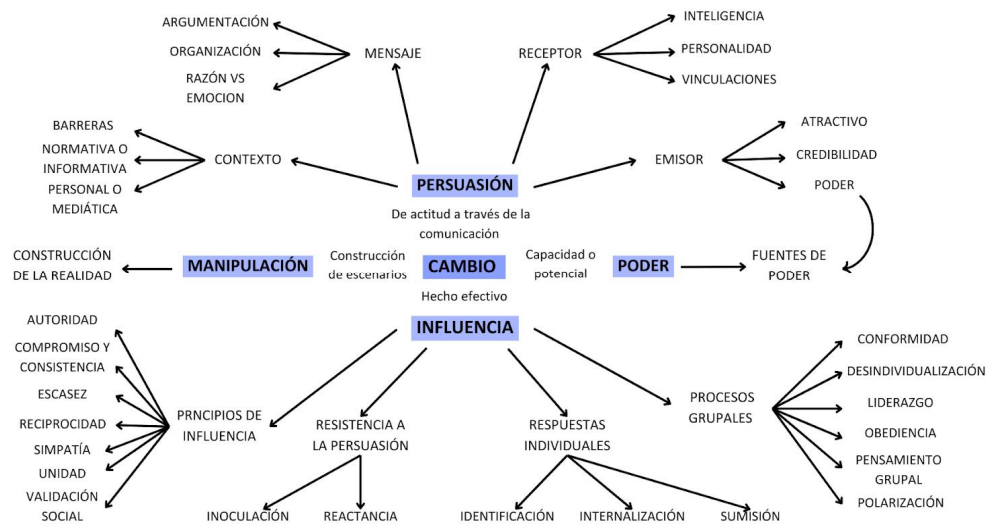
ARGUMENTACIÓN
ORGANIZACIÓN
RAZÓN VS EMOCION
MENSAJE
RECEPTOR
INTELIGENCIA
PERSONALIDAD
VINCULACIONES
BARRERAS
NORMATIVA O INFORMATIVA
PERSONAL O MEDIÁTICA
CONTEXTO
PERSUASIÓN
De actitud a través de la comunicación
EMISOR
ATRACTIVO
CREDIBILIDAD
PODER
CONSTRUCCIÓN DE LA REALIDAD
MANIPULACIÓN
Construcción de escenarios
CAMBIO
Capacidad o potencial
PODER
FUENTES DE PODER
Hecho efectivo
INFLUENCIA
AUTORIDAD
COMPROMISO Y CONSISTENCIA
ESCASEZ
RECIPROCIDAD
SIMPATÍA
UNIDAD
VALIDACIÓN SOCIAL
PRNCIPIOS DE INFLUENCIA
RESISTENCIA A LA PERSUASIÓN
INOCULACIÓN
REACTANCIA
RESPUESTAS INDIVIDUALES
IDENTIFICACIÓN
INTERNALIZACIÓN
SUMISIÓN
PROCESOS GRUPALES
CONFORMIDAD
DESINDIVIDUALIZACIÓN
LIDERAZGO
OBEDIENCIA
PENSAMIENTO GRUPAL
POLARIZACIÓN